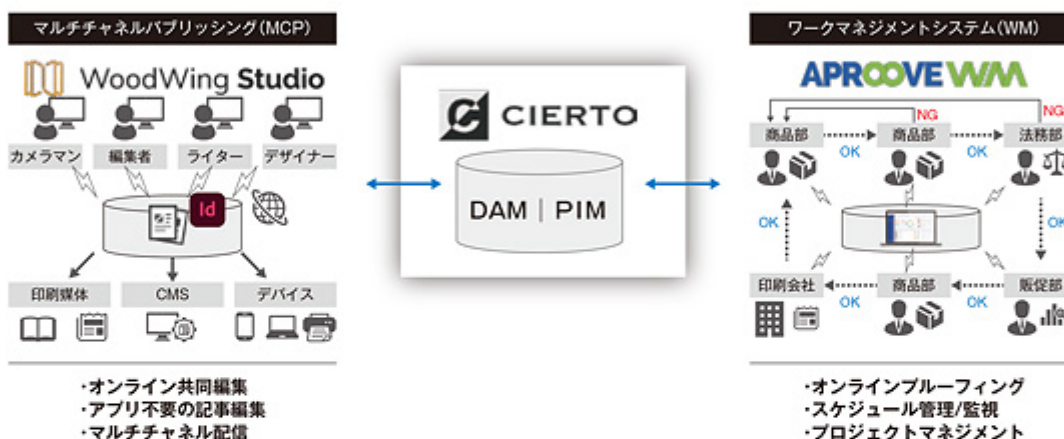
マルチチャネルパブリッシング(MCP)

WoodWing Studio

カメラマン
編集者
ライター
デザイナー

Id

印刷媒体
CMS
デバイス

・オンライン共同編集
・アプリ不要の記事編集
・マルチチャネル配信

CIERTO

DAM | PIM

ワークマネジメントシステム(WM)

APROOVE WM

商品部
商品部
法務部
NG
NG
OK
OK
OK
OK

印刷会社
商品部
販促部
OK
OK

・オンラインプルーフィング
・スケジュール管理/監視
・プロジェクトマネジメント